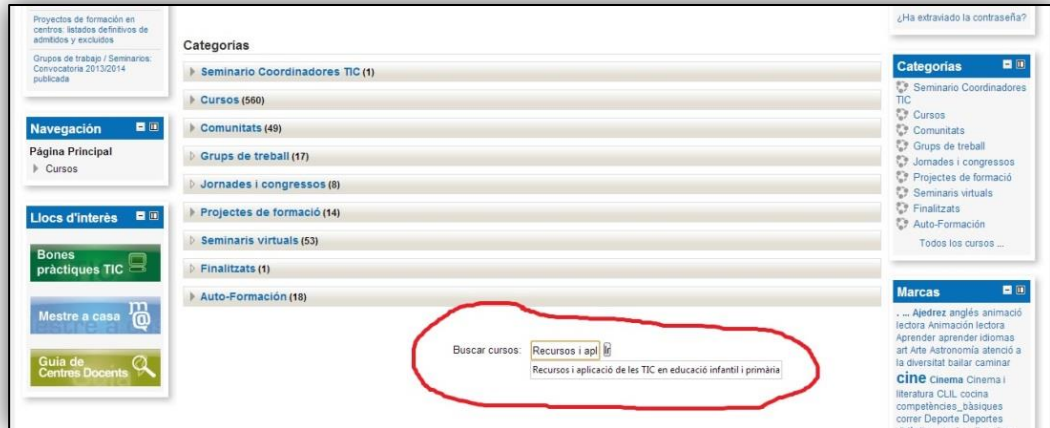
Proyectos de formación en centros: listados definitivos de admitidos y excluidos

Grupos de trabajo / Seminarios: Convocatoria 2013/2014 publicada

Navegación

Página Principal

Cursos

Llocs d'interès

Bones pràctiques TIC

Mestre a casa

Guia de Centres Docents

Categorías

Seminario Coordinadores TIC (1)

Cursos (560)

Comunitats (49)

Grups de treball (17)

Jornades i congressos (8)

Projectes de formació (14)

Seminaris virtuals (53)

Finalitzats (1)

Auto-Formación (18)

Buscar cursos: Recursos i apl

Recursos i aplicació de les TIC en educació infantil i primària

¿Ha extraviado la contraseña?

Categorías

Seminario Coordinadores TIC

Cursos

Comunitats

Grups de treball

Jornades i congressos

Projectes de formació

Seminaris virtuals

Finalitzats

Auto-Formación

Todos los cursos ...

Marcas

. ... Ajedrez anglés animació lectora Animación lectora Aprender aprender idiomas art Arte Astronomía atenció a la diversitat bailar caminar cine Cinema Cinema i literatura CLIL cocina competències_bàsiques correr Deporte Deportes